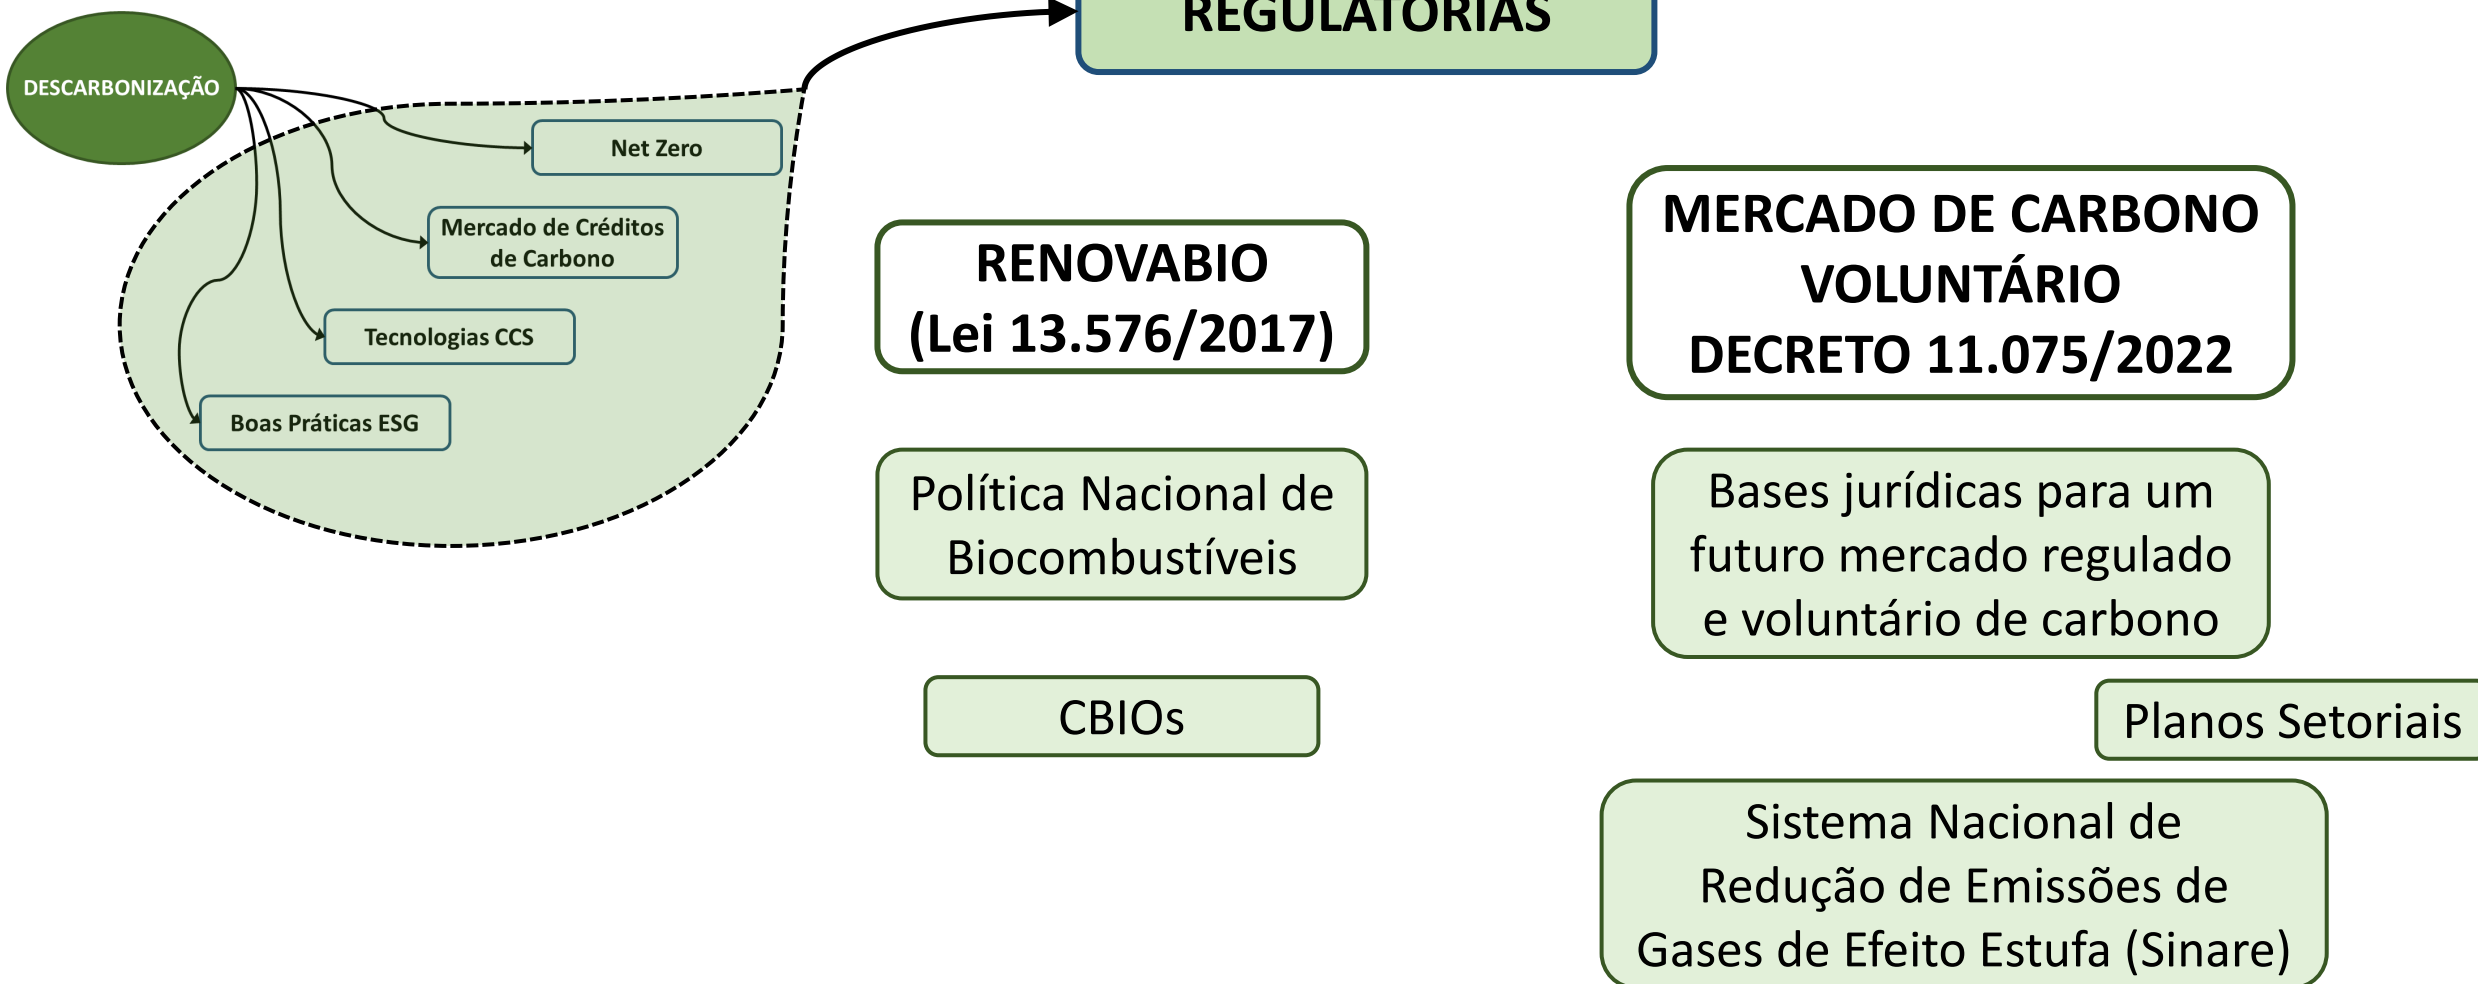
REGULATÓRIAS

DESCARBONIZAÇÃO

Net Zero

Mercado de Créditos de Carbono

Tecnologias CCS

Boas Práticas ESG

RENOVABIO (Lei 13.576/2017)

Política Nacional de Biocombustíveis

CBIOs

MERCADO DE CARBONO VOLUNTÁRIO DECRETO 11.075/2022

Bases jurídicas para um futuro mercado regulado e voluntário de carbono

Planos Setoriais

Sistema Nacional de Redução de Emissões de Gases de Efeito Estufa (Sinare)